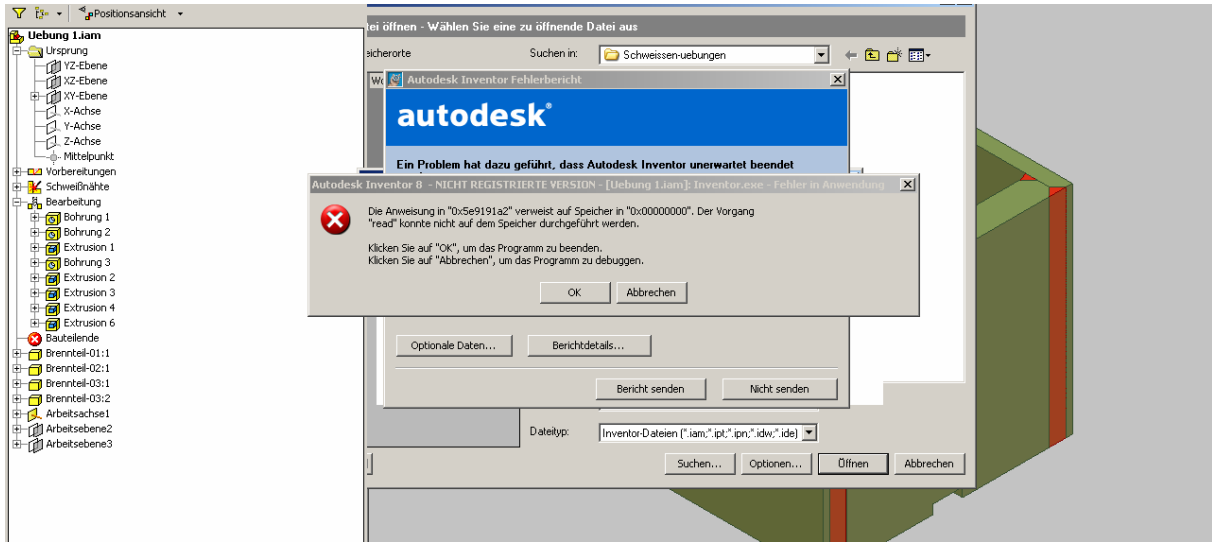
Positionsansicht

Uebung 1.iam
Ursprung
YZ-Ebene
XZ-Ebene
XY-Ebene
X-Achse
Y-Achse
Z-Achse
Mittelpunkt
Vorbereitungen
Schweißnähte
Bearbeitung
Bohrung 1
Bohrung 2
Extrusion 1
Bohrung 3
Extrusion 2
Extrusion 3
Extrusion 4
Extrusion 6
Bauteilende
Brennteil-01:1
Brennteil-02:1
Brennteil-03:1
Brennteil-03:2
Arbeitsachse1
Arbeitsebene2
Arbeitsebene3

tei öffnen - Wählen Sie eine zu öffnende Datei aus

eicherorte

Suchen in: Schweissen-uebungen

Autodesk Inventor Fehlerbericht

autodesk®

Ein Problem hat dazu geführt, dass Autodesk Inventor unerwartet beendet

Autodesk Inventor 8 - NICHT REGISTRIERTE VERSION - [Uebung 1.iam]: Inventor.exe - Fehler in Anwendung

Die Anweisung in "0x5e9191a2" verweist auf Speicher in "0x00000000". Der Vorgang "read" konnte nicht auf dem Speicher durchgeführt werden.

Klicken Sie auf "OK", um das Programm zu beenden.
Klicken Sie auf "Abbrechen", um das Programm zu debuggen.

OK Abbrechen

Optionale Daten... Berichtdetails...

Bericht senden Nicht senden

Dateityp: Inventor-Dateien (*.iam;*.ipt;*.ipn;*.idw;*.ide)

Suchen... Optionen... Öffnen Abbrechen